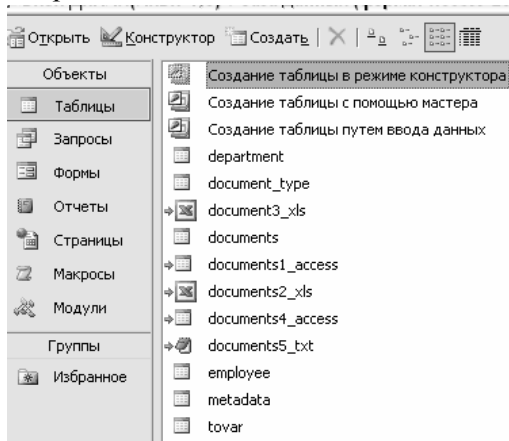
Открыть Конструктор Создать

Объекты
Таблицы
Запросы
Формы
Отчеты
Страницы
Макросы
Модули
Группы
Избранное

Создание таблицы в режиме конструктора
Создание таблицы с помощью мастера
Создание таблицы путем ввода данных
department
document_type
document3_xls
documents
documents1_access
documents2_xls
documents4_access
documents5_txt
employee
metadata
tovar